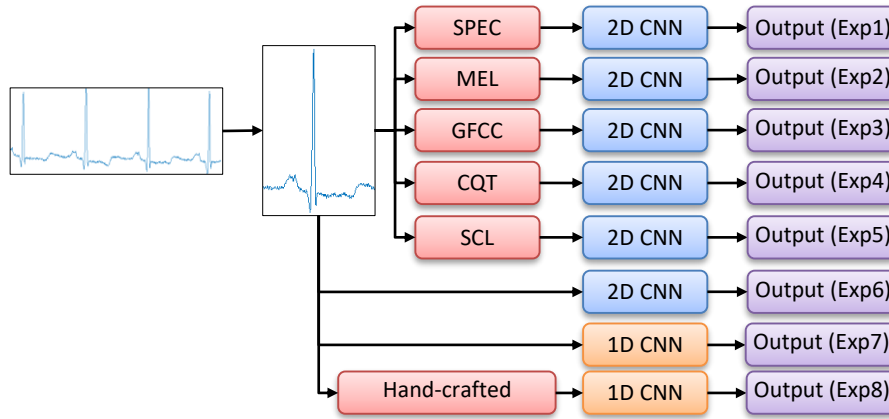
SPEC
2D CNN
Output (Exp1)
MEL
2D CNN
Output (Exp2)
GFCC
2D CNN
Output (Exp3)
CQT
2D CNN
Output (Exp4)
SCL
2D CNN
Output (Exp5)
2D CNN
Output (Exp6)
1D CNN
Output (Exp7)
Hand-crafted
1D CNN
Output (Exp8)